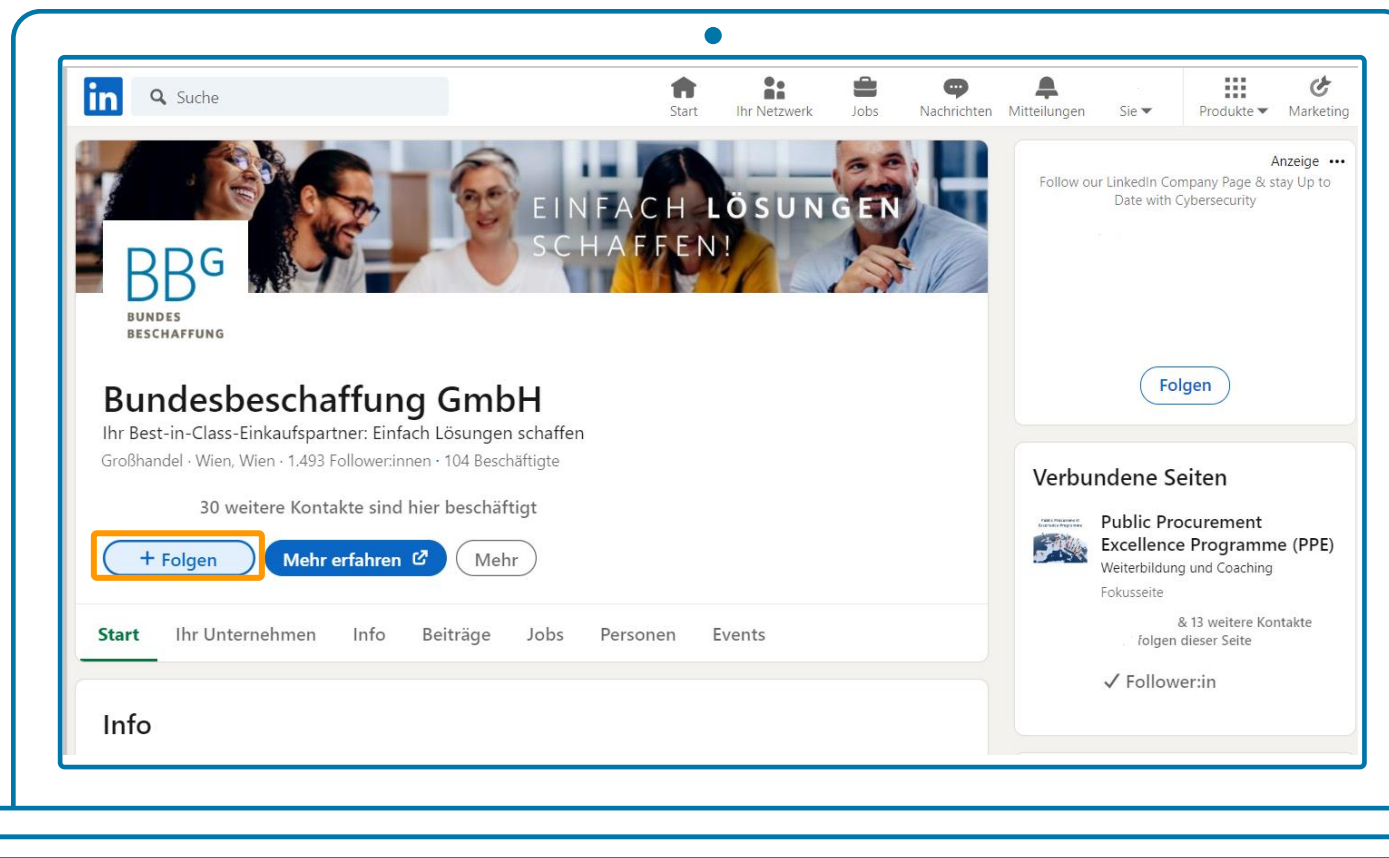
in Suche

Start Ihr Netzwerk Jobs Nachrichten Mitteilungen Sie Produkte Marketing

EINFACH LÖSUNGEN SCHAFFEN!

BBG BUNDES BESCHAFFUNG

Bundesbeschaffung GmbH

Ihr Best-in-Class-Einkaufspartner: Einfach Lösungen schaffen

Großhandel · Wien, Wien · 1.493 Follower:innen · 104 Beschäftigte

30 weitere Kontakte sind hier beschäftigt

+ Folgen Mehr erfahren Mehr

Start Ihr Unternehmen Info Beiträge Jobs Personen Events

Info

Anzeige •••

Follow our LinkedIn Company Page & stay Up to Date with Cybersecurity

Folgen

Verbundene Seiten

Public Procurement Excellence Programme (PPE)

Weiterbildung und Coaching

Fokusseite

& 13 weitere Kontakte folgen dieser Seite

✓ Follower:in